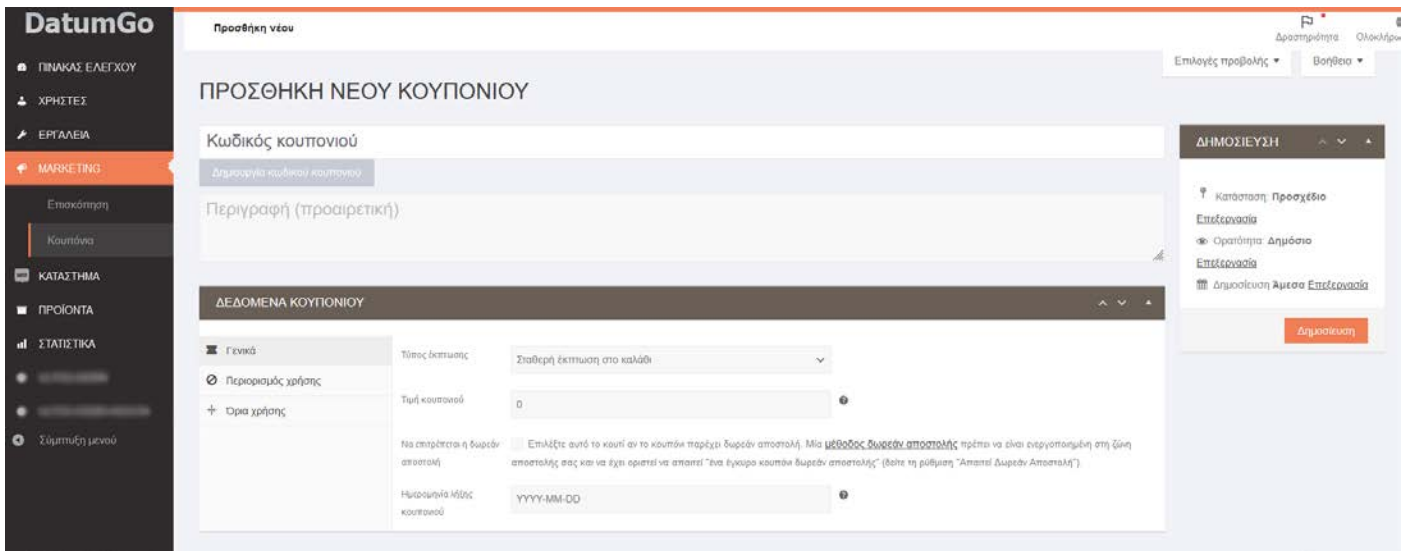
DatumGo

ΠΙΝΑΚΑΣ ΕΛΕΓΧΟΥ
ΧΡΗΣΤΕΣ
ΕΡΓΑΛΕΙΑ
MARKETING
Επισκόπηση
Κουπόνια
ΚΑΤΑΣΤΗΜΑ
ΠΡΟΪΟΝΤΑ
ΣΤΑΤΙΣΤΙΚΑ
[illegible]
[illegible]
Σύμπτυξη μενού

Προσθήκη νέου

Δραστηριότητα Ολοκλήρω

Επιλογές προβολής ▾ Βοήθεια ▾

ΠΡΟΣΘΗΚΗ ΝΕΟΥ ΚΟΥΠΟΝΙΟΥ

Κωδικός κουπονιού

Δημιουργία κωδικού κουπονιού

Περιγραφή (προαιρετική)

ΔΕΔΟΜΕΝΑ ΚΟΥΠΟΝΙΟΥ

Γενικά
Περιορισμός χρήσης
Όρια χρήσης

Τύπος έκπτωσης
Σταθερή έκπτωση στο καλάθι

Τιμή κουπονιού
0

Να επιτρέπεται η δωρεάν αποστολή
Επιλέξτε αυτό το κουτί αν το κουπόν παρέχει δωρεάν αποστολή. Μία μέθοδος δωρεάν αποστολής πρέπει να είναι ενεργοποιημένη στη ζώνη αποστολής σας και να έχει οριστεί να απαιτεί "ένα έγκυρο κουπόν δωρεάν αποστολής" (δείτε τη ρύθμιση "Απαιτεί Δωρεάν Αποστολή").

Ημερομηνία λήξης κουπονιού
YYYY-MM-DD

ΔΗΜΟΣΙΕΥΣΗ

Κατάσταση: Προσχέδιο Επεξεργασία
Ορατότητα: Δημόσιο Επεξεργασία
Δημοσίευση Άμεσα Επεξεργασία

Δημοσίευση